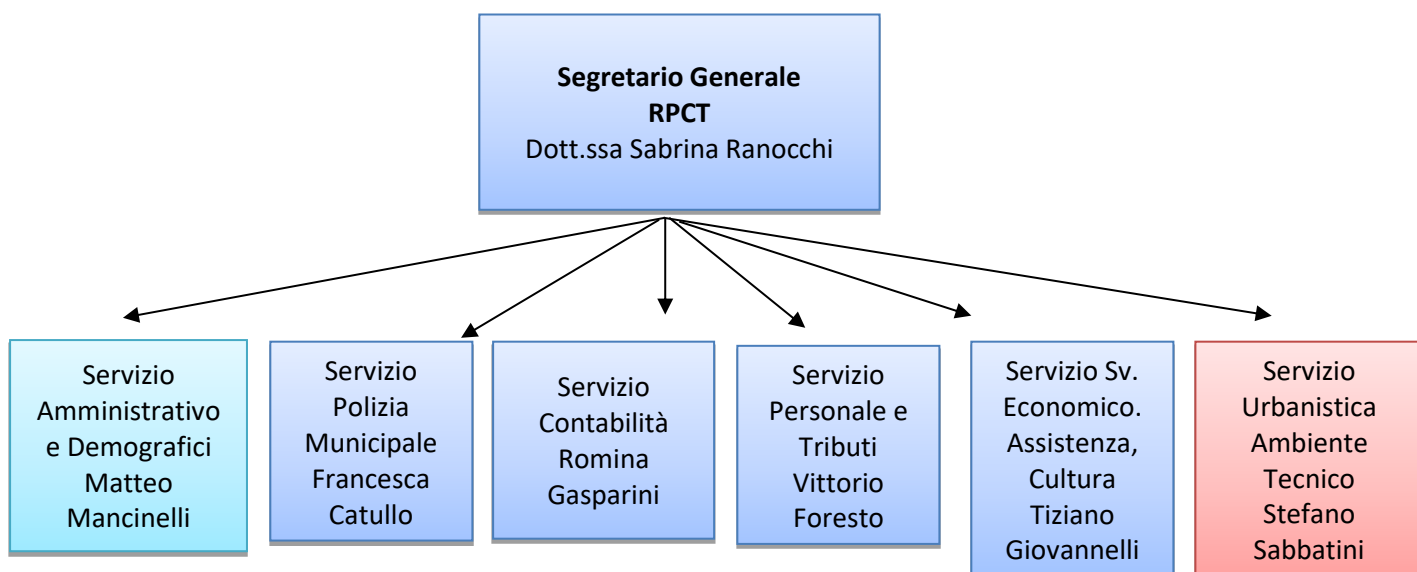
**Segretario Generale**
**RPCT**
Dott.ssa Sabrina Ranocchi

Servizio Amministrativo e Demografici Matteo Mancinelli

Servizio Polizia Municipale Francesca Catullo

Servizio Contabilità Romina Gasparini

Servizio Personale e Tributi Vittorio Foresto

Servizio Sv. Economico. Assistenza, Cultura Tiziano Giovannelli

Servizio Urbanistica Ambiente Tecnico Stefano Sabbatini